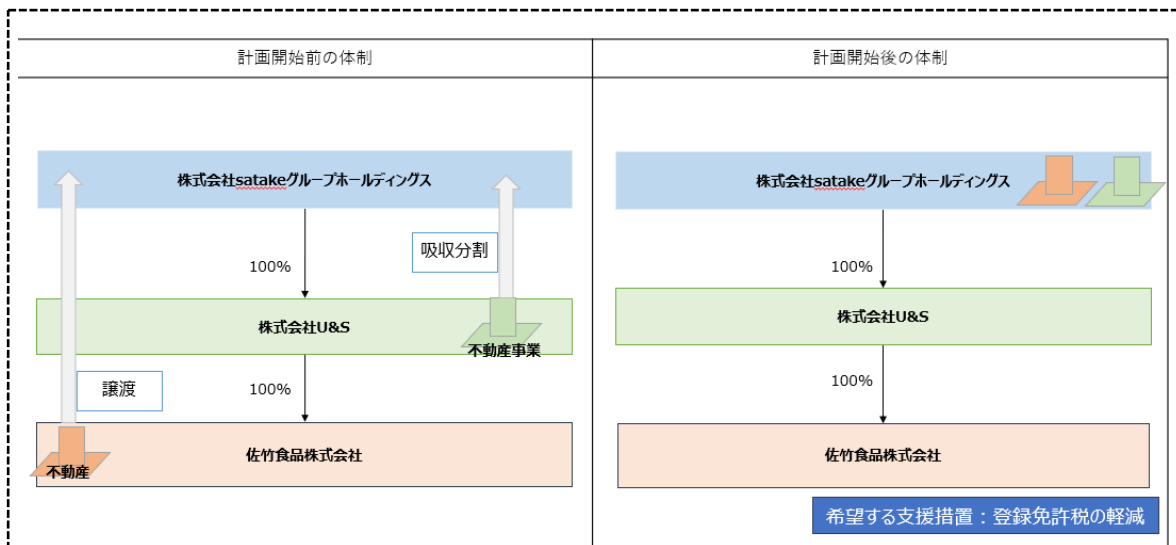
計画開始前の体制

株式会社satakeグループホールディングス

吸収分割

100%

株式会社U&S

不動産事業

譲渡

100%

佐竹食品株式会社

不動産

計画開始後の体制

株式会社satakeグループホールディングス

100%

株式会社U&S

100%

佐竹食品株式会社

希望する支援措置：登録免許税の軽減